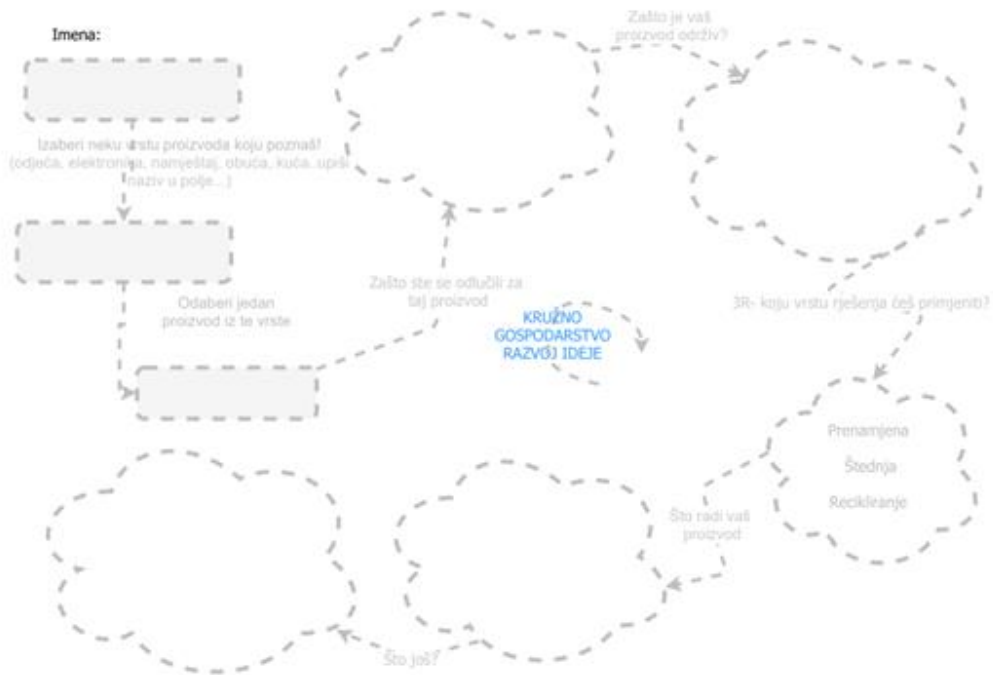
Imena:

Izaberi neku vrstu proizvoda koju poznaš? (odjeća, elektronika, namještaj, obuća, kuća, upiši naziv u polje...)

Odaberi jedan proizvod iz te vrste

Zašto ste se odlučili za taj proizvod

Zašto je vaš proizvod održiv?

KRUŽNO GOSPODARSTVO RAZVOJ IDEJE

3R- koju vrstu rješenja ćeš primjeniti?

Prenamjena

Štednja

Recikliranje

Što radi vaš proizvod

Što još?